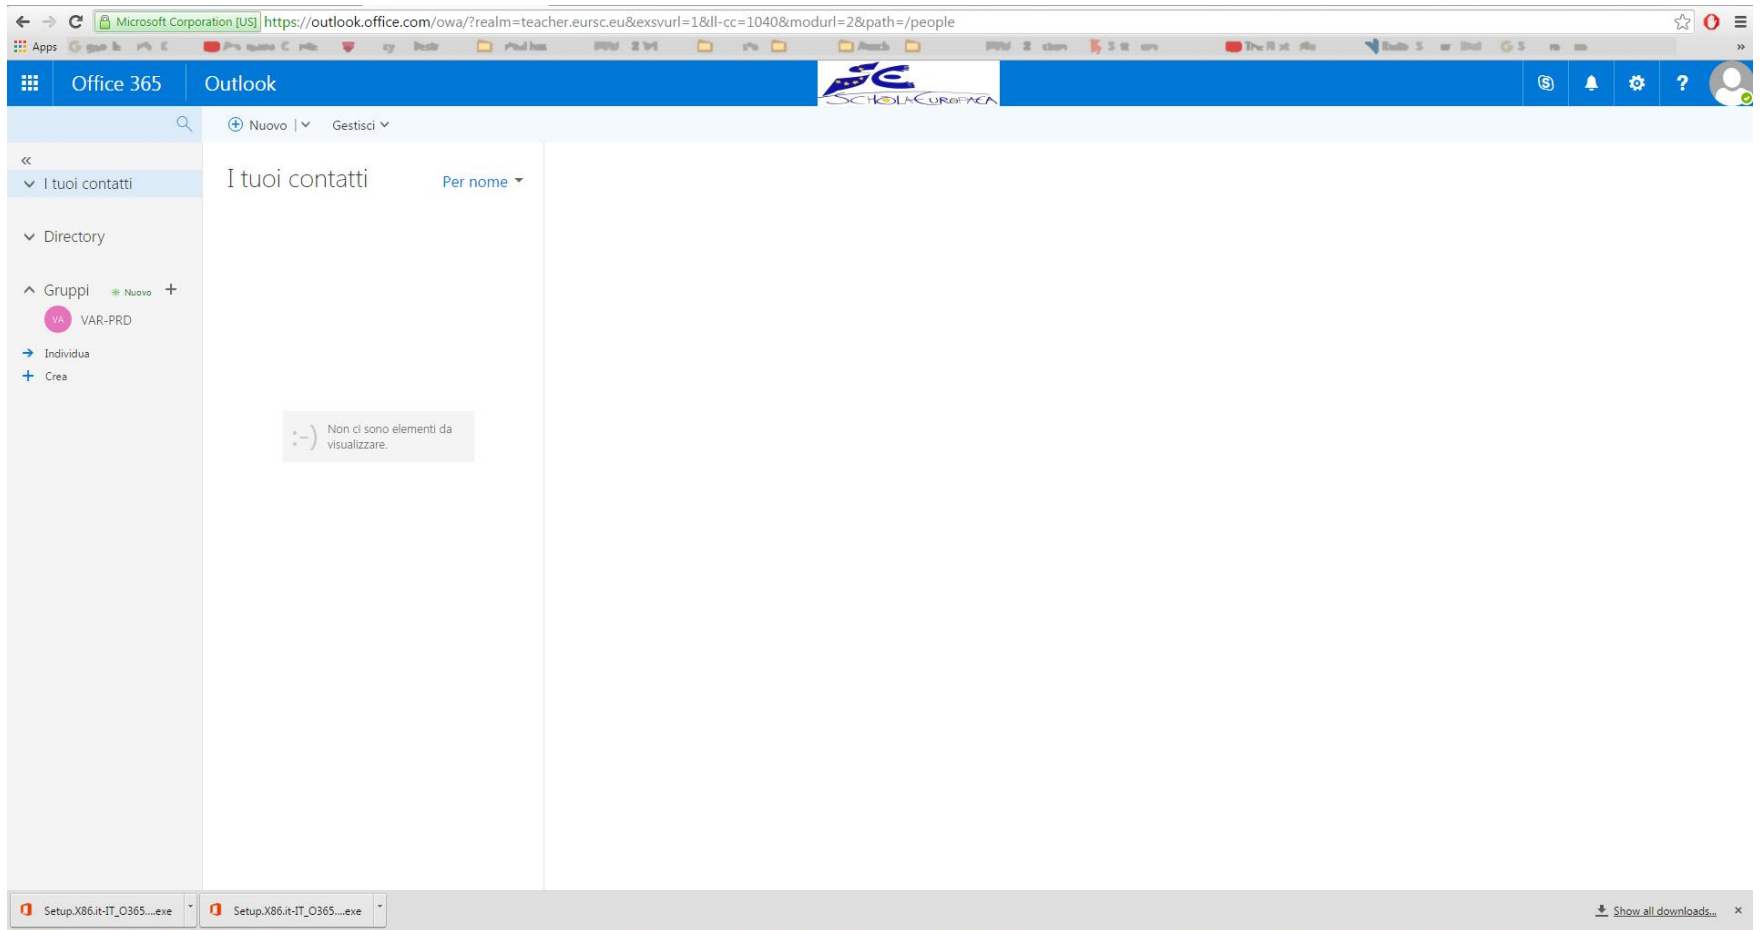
Microsoft Corporation [US] https://outlook.office.com/owa/?realm=teacher.eursc.eu&exsvurl=1&ll-cc=1040&modurl=2&path=/people

Apps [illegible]

Office 365 Outlook

SCHOLA EUROPAEA

Nuovo | Gestisci

«
I tuoi contatti

Directory

Gruppi Nuovo +
VA VAR-PRD

Individua
Crea

I tuoi contatti Per nome

:-) Non ci sono elementi da visualizzare.

Setup.X86.it-IT_O365....exe
Setup.X86.it-IT_O365....exe

Show all downloads... ×